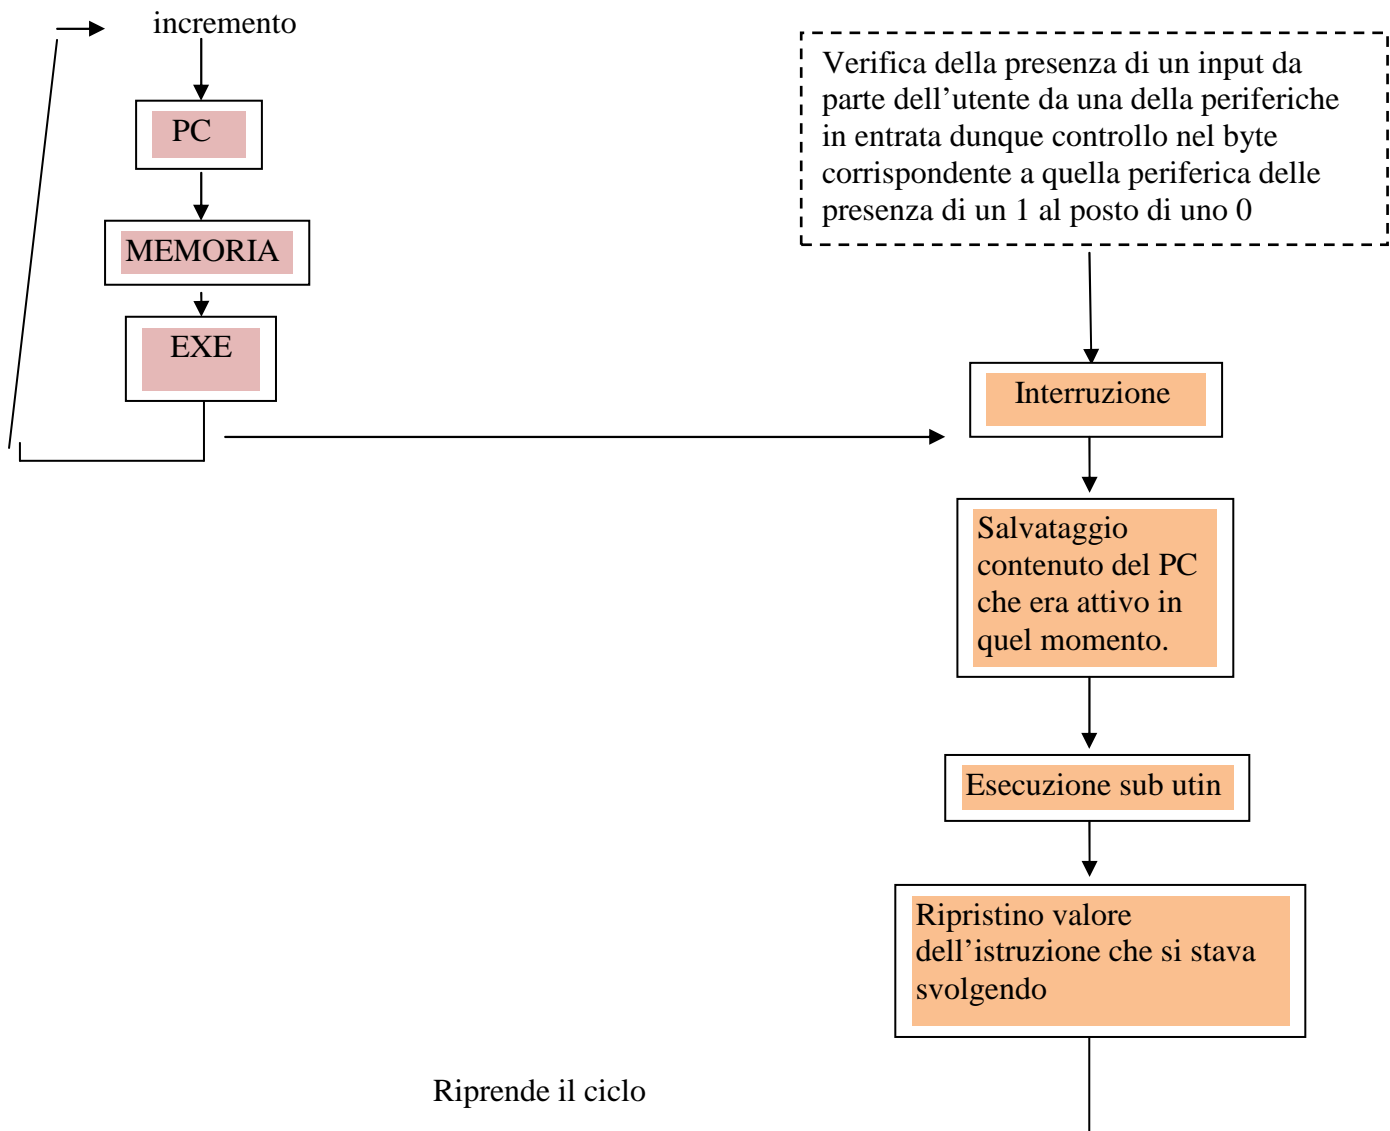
incremento

PC

MEMORIA

EXE

Verifica della presenza di un input da parte dell'utente da una della periferiche in entrata dunque controllo nel byte corrispondente a quella periferica delle presenza di un 1 al posto di uno 0

Interruzione

Salvataggio contenuto del PC che era attivo in quel momento.

Esecuzione sub utin

Ripristino valore dell'istruzione che si stava svolgendo

Riprende il ciclo